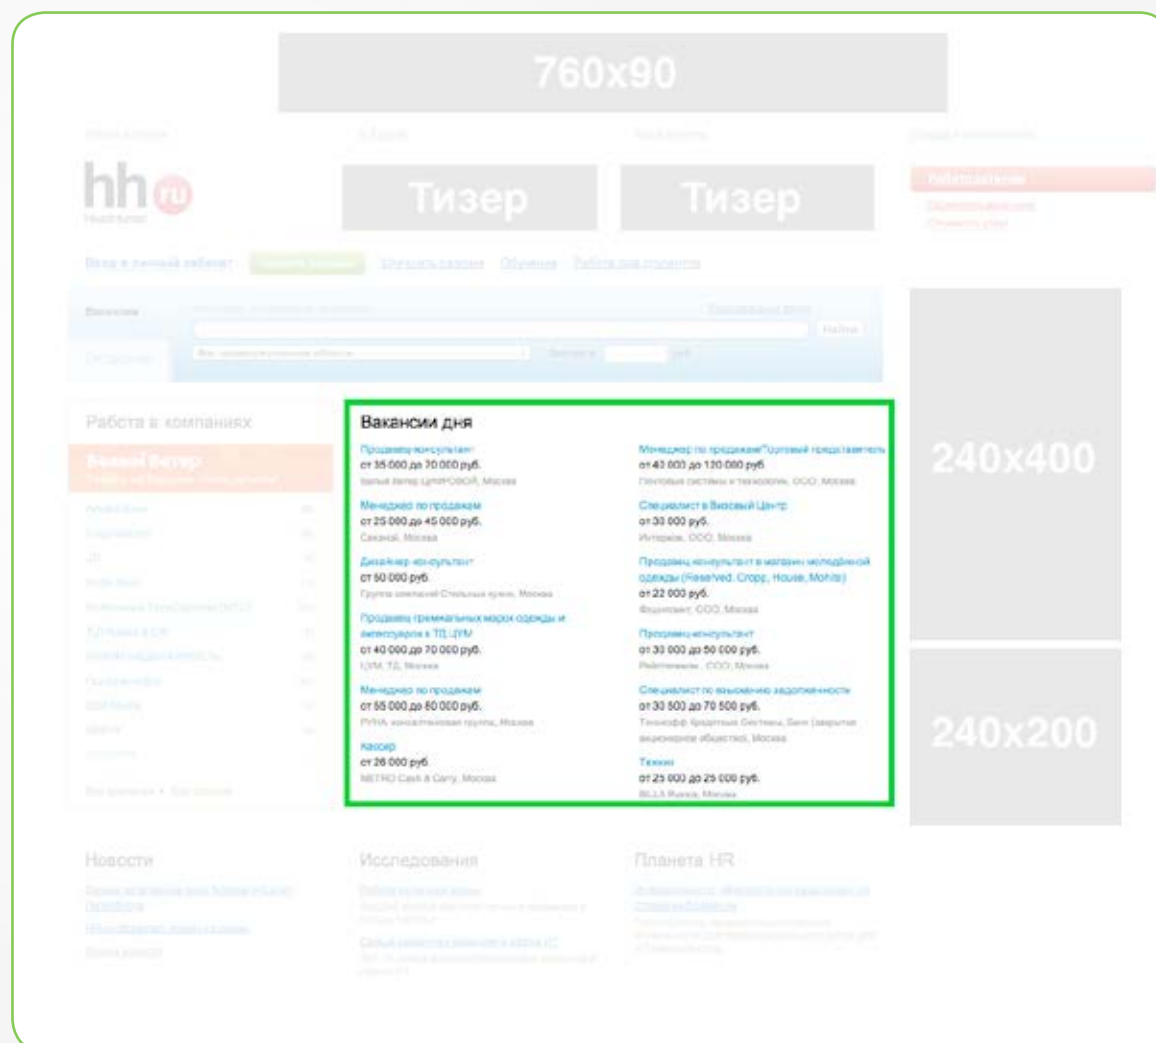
760x90

hh ru

Тизер

Тизер

Работа в компаниях

Вакансии дня

Продавец-консультант
от 35 000 до 70 000 руб.
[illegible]

Менеджер по продажам
от 25 000 до 45 000 руб.
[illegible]

Дизайнер-консультант
от 50 000 руб.
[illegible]

Продавец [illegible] марок одежды и аксессуаров в ТД ЦУМ
от 40 000 до 70 000 руб.
ЦУМ, ТД, Москва

Менеджер по продажам
от 55 000 до 80 000 руб.
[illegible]

Кассир
от 26 000 руб.
METRO Cash & Carry, Москва

Менеджер по продажам/Торговый представитель
от 40 000 до 120 000 руб.
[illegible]

Специалист в Визовый Центр
от 30 000 руб.
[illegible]

Продавец-консультант в магазин молодежной одежды (Reserved, Cropp, House, Mohito)
от 22 000 руб.
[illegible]

Продавец-консультант
от 30 000 до 50 000 руб.
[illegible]

Специалист по взысканию задолженности
от 30 500 до 70 500 руб.
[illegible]

Техник
от 25 000 до 25 000 руб.
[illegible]

240x400

240x200

Новости

Исследования

Планета HR